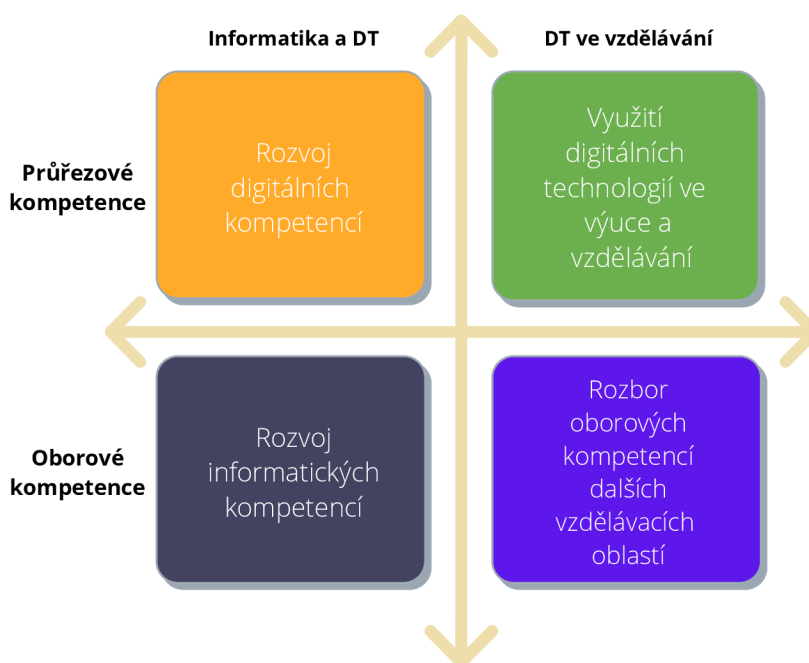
Informatika a DT

DT ve vzdělávání

Průřezové kompetence

Rozvoj digitálních kompetencí

Využití digitálních technologií ve výuce a vzdělávání

Oborové kompetence

Rozvoj informatických kompetencí

Rozbor oborových kompetencí dalších vzdělávacích oblastí